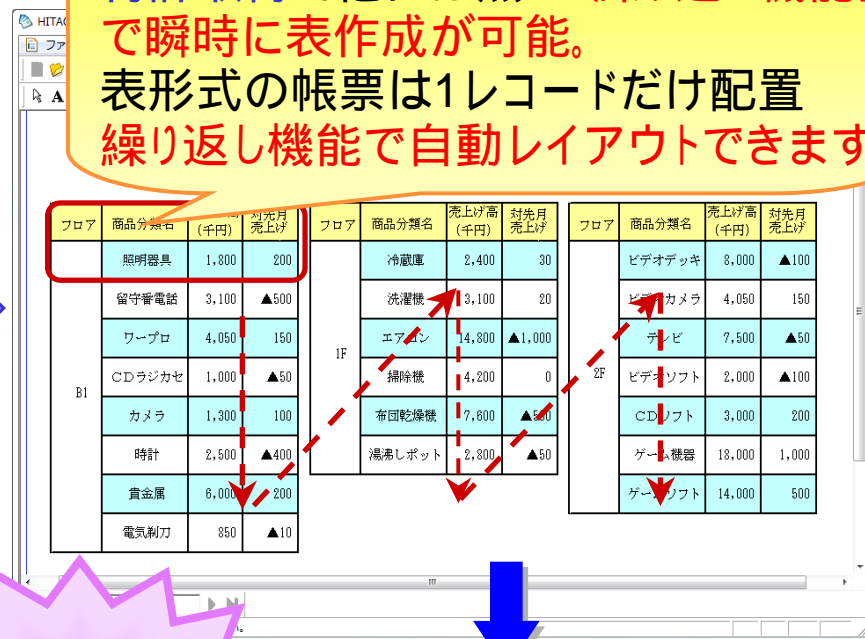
HITAC
ファ
で瞬時に表作成が可能。
表形式の帳票は1レコードだけ配置
繰り返し機能で自動レイアウトできます

| フロア | 商品分類名 | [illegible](千円) | 対先月売上げ |
|---|---|---|---|
| | 照明器具 | 1,800 | 200 |
| B1 | 留守番電話 | 3,100 | ▲500 |
| | ワープロ | 4,050 | 150 |
| | CDラジカセ | 1,000 | ▲50 |
| | カメラ | 1,300 | 100 |
| | 時計 | 2,500 | ▲400 |
| | 貴金属 | 6,000 | 200 |
| | 電気剃刀 | 850 | ▲10 |

| フロア | 商品分類名 | 売上げ高(千円) | 対先月売上げ |
|---|---|---|---|
| 1F | 冷蔵庫 | 2,400 | 30 |
| | 洗濯機 | 3,100 | 20 |
| | エアコン | 14,800 | ▲1,000 |
| | 掃除機 | 4,200 | 0 |
| | 布団乾燥機 | 7,600 | ▲500 |
| | 湯沸しポット | 2,800 | ▲50 |

| フロア | 商品分類名 | 売上げ高(千円) | 対先月売上げ |
|---|---|---|---|
| 2F | ビデオデッキ | 8,000 | ▲100 |
| | ビデオカメラ | 4,050 | 150 |
| | テレビ | 7,500 | ▲50 |
| | ビデオソフト | 2,000 | ▲100 |
| | CDソフト | 3,000 | 200 |
| | ゲーム機器 | 18,000 | 1,000 |
| | ゲームソフト | 14,000 | 500 |